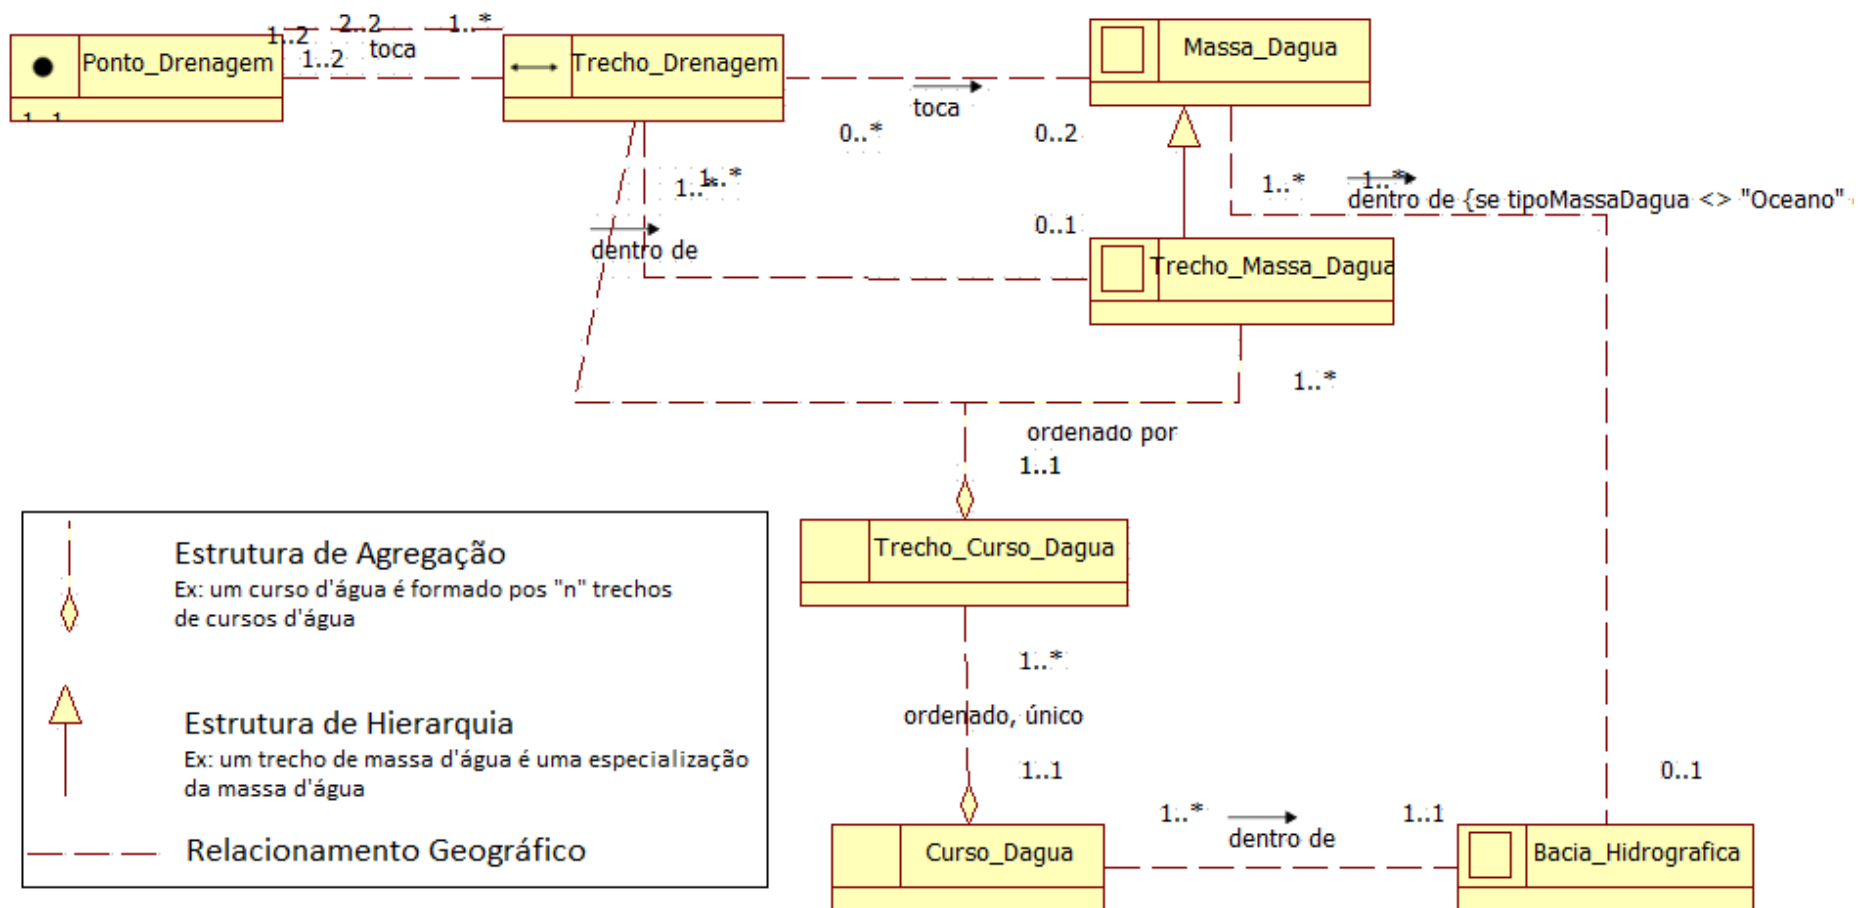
Ponto_Drenagem

1..2

2..2

1..*

1..2

toca

Trecho_Drenagem

Massa_Dagua

toca

0..*

0..2

1..*

1..*

1..*

dentro de {se tipoMassaDagua <> "Oceano"

dentro de

0..1

Trecho_Massa_Dagua

1..*

ordenado por

1..1

Trecho_Curso_Dagua

Estrutura de Agregação
Ex: um curso d'água é formado pos "n" trechos de cursos d'água

1..*

ordenado, único

Estrutura de Hierarquia
Ex: um trecho de massa d'água é uma especialização da massa d'água

1..1

0..1

1..*

dentro de

1..1

Relacionamento Geográfico

Curso_Dagua

Bacia_Hidrografica